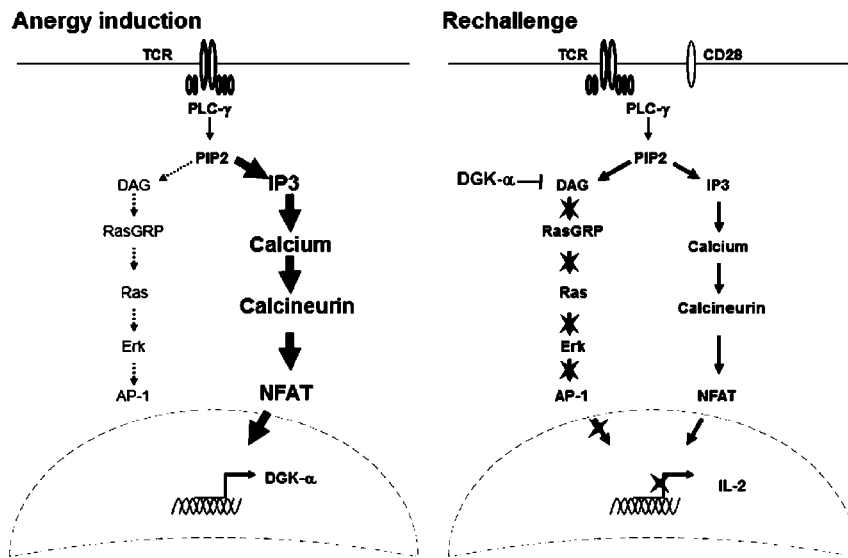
Anergy induction

TCR

PLC-$\gamma$

PIP2

DAG

IP3

RasGRP

Calcium

Ras

Calcineurin

Erk

AP-1

NFAT

DGK-$\alpha$

Rechallenge

TCR

CD28

PLC-$\gamma$

PIP2

DGK-$\alpha$

DAG

IP3

RasGRP

Calcium

Ras

Calcineurin

Erk

AP-1

NFAT

IL-2